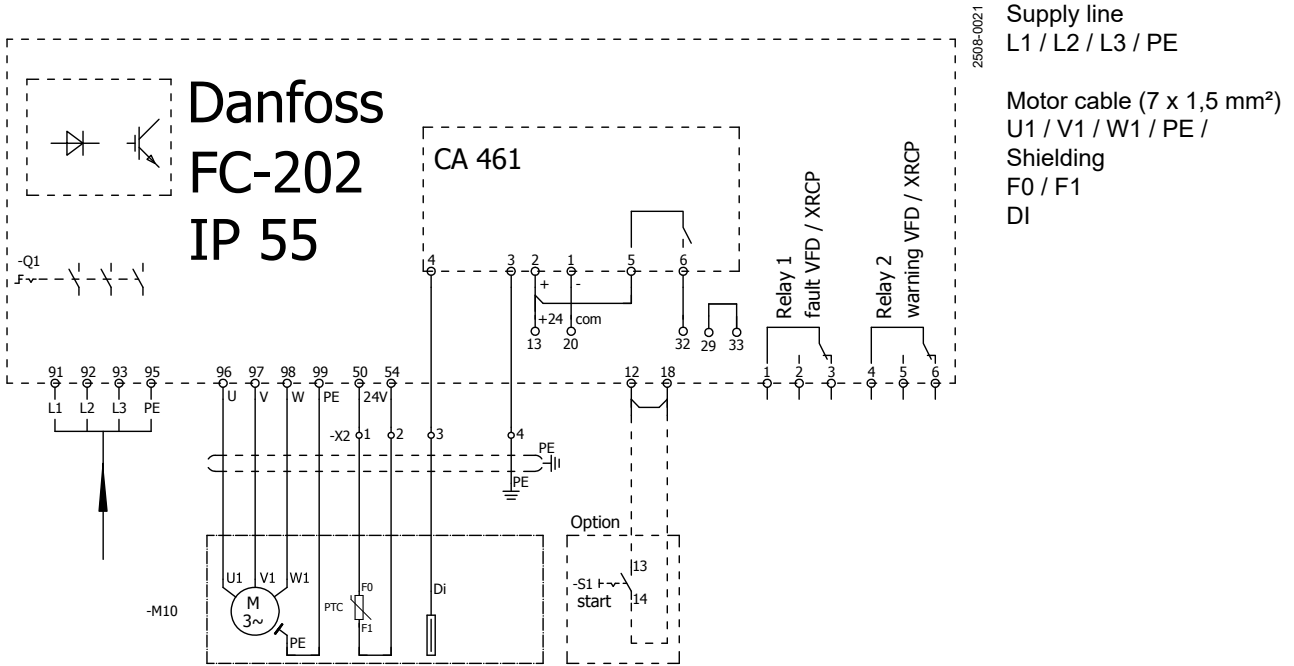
2508-0021

Supply line
L1 / L2 / L3 / PE

Motor cable (7 x 1,5 mm²)
U1 / V1 / W1 / PE / Shielding
F0 / F1
DI

Danfoss
FC-202
IP 55

CA 461

-Q1

4 3 2 1 5 6
+ -
+24 com
13 20 32 29 33

Relay 1
fault VFD / XRCP

Relay 2
warning VFD / XRCP

91 92 93 95 96 97 98 99 50 54 12 18 1 2 3 4 5 6
L1 L2 L3 PE U V W PE 24V

-X2 1 2 3 4
PE
PE

Option
13
-S1
start
14

U1 V1 W1
M
3~
PE
-M10
PTC
F0
F1
Di